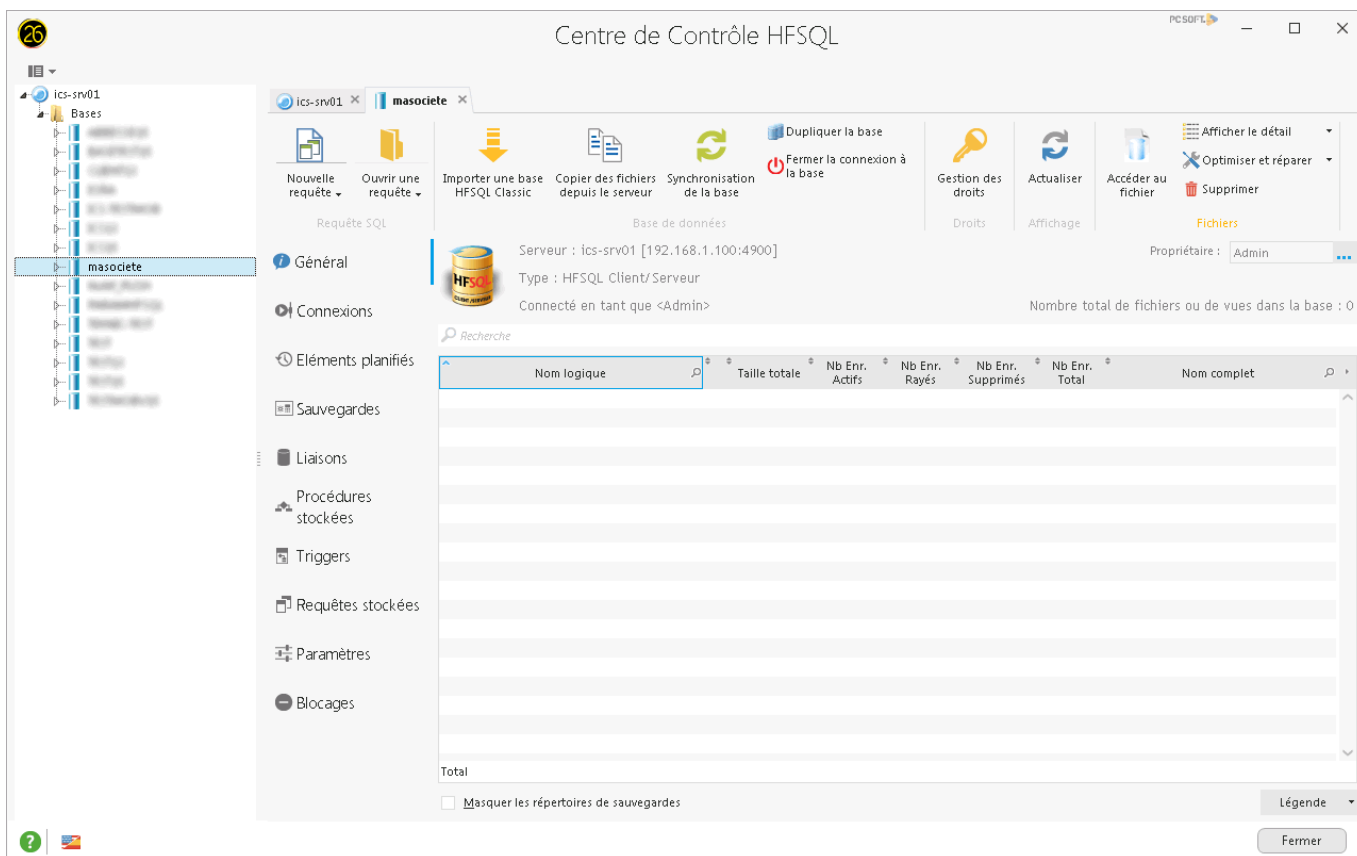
26

Centre de Contrôle HFSQL

PCSOFT

ics-srv01
Bases
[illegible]
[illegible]
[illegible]
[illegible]
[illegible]
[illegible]
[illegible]
masociete
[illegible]
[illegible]
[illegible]
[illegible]
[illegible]
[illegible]

ics-srv01 ✕ masociete ✕

Nouvelle requête
Ouvrir une requête
Requête SQL

Importer une base HFSQL Classic
Copier des fichiers depuis le serveur
Synchronisation de la base
Dupliquer la base
Fermer la connexion à la base
Base de données

Gestion des droits
Droits

Actualiser
Affichage

Accéder au fichier
Afficher le détail
Optimiser et réparer
Supprimer
Fichiers

Général
Connexions
Eléments planifiés
Sauvegardes
Liaisons
Procédures stockées
Triggers
Requêtes stockées
Paramètres
Blocages

Serveur : ics-srv01 [192.168.1.100:4900]
Type : HFSQL Client/Serveur
Connecté en tant que <Admin>

Propriétaire : Admin ...

Nombre total de fichiers ou de vues dans la base : 0

Recherche

| Nom logique | Taille totale | Nb Enr. Actifs | Nb Enr. Rayés | Nb Enr. Supprimés | Nb Enr. Total | Nom complet |
|---|---|---|---|---|---|---|

Total

Masquer les répertoires de sauvegardes

Légende

Fermer